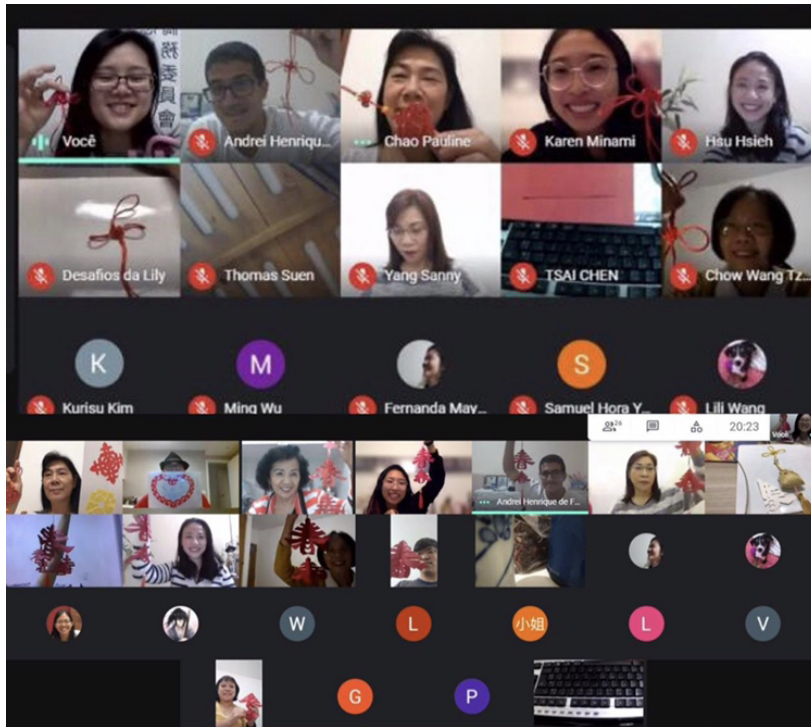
Você
Andrei Henriqu...
Chao Pauline
Karen Minami
Hsu Hsieh
Desafios da Lily
Thomas Suen
Yang Sanny
TSAI CHEN
Chow Wang Tz...
K
Kurisu Kim
M
Ming Wu
Fernanda May...
S
Samuel Hora Y...
Lili Wang
26
20:23
Você
Andrei Henrique de F...
W
L
小姐
L
V
G
P